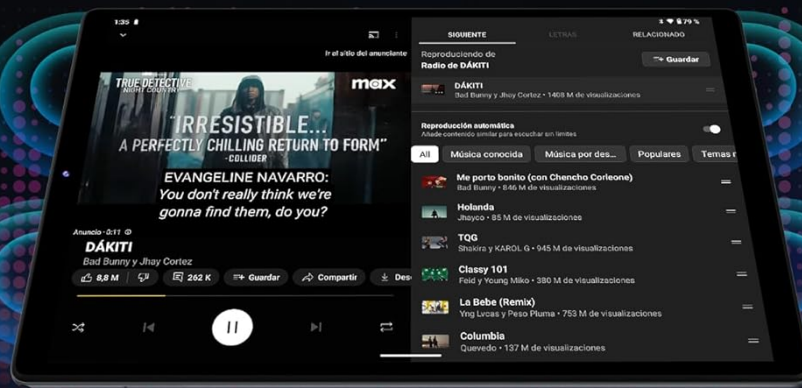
1:35

Ir al sitio del anunciante

TRUE DETECTIVE
NIGHT COUNTRY

max

"IRRESISTIBLE...
A PERFECTLY CHILLING RETURN TO FORM"
-COLLIDER

EVANGELINE NAVARRO:
You don't really think we're gonna find them, do you?

Anuncio · 0:11

DÁKITI
Bad Bunny y Jhay Cortez

8,8 M

262 K

Guardar

Compartir

Des

SIGUIENTE

LETRAS

RELACIONADO

79 %

Reproduciendo de
Radio de DÁKITI

Guardar

DÁKITI
Bad Bunny y Jhay Cortez • 1408 M de visualizaciones

Reproducción automática
Añade contenido similar para escuchar sin límites

All

Música conocida

Música por des...

Populares

Temas r

Me porto bonito (con Chencho Corleone)
Bad Bunny • 846 M de visualizaciones

Holanda
Jhayco • 85 M de visualizaciones

TQG
Shakira y KAROL G • 945 M de visualizaciones

Classy 101
Feid y Young Miko • 380 M de visualizaciones

La Bebe (Remix)
Yng Lvcas y Peso Pluma • 753 M de visualizaciones

Columbia
Quevedo • 137 M de visualizaciones